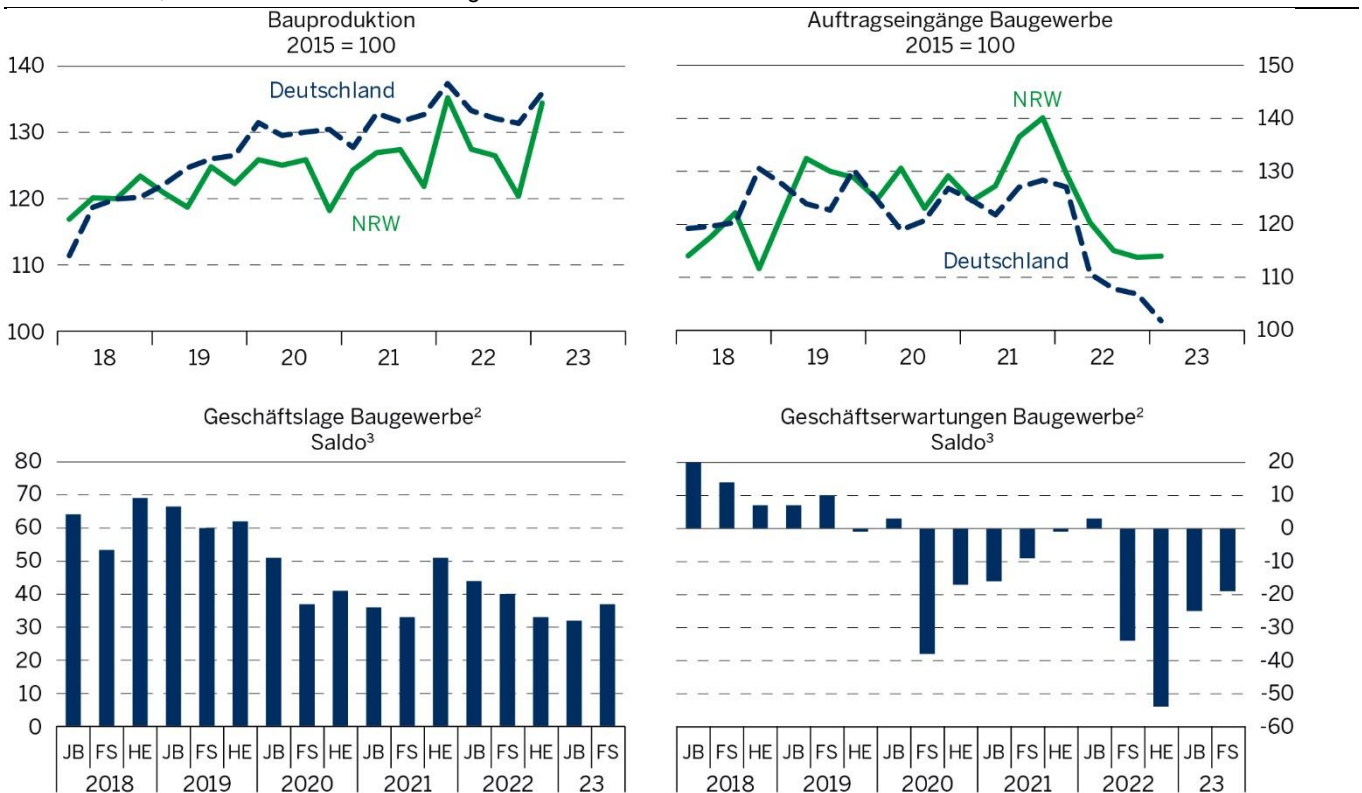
Bauproduktion
2015 = 100

140
130
120
110
100

Deutschland
NRW

18 19 20 21 22 23

Auftragseingänge Baugewerbe
2015 = 100

150
140
130
120
110
100

NRW
Deutschland

18 19 20 21 22 23

Geschäftslage Baugewerbe²
Saldo³

80
70
60
50
40
30
20
10
0

JB FS HE JB FS HE JB FS HE JB FS HE JB FS HE JB FS
2018 2019 2020 2021 2022 23

Geschäftserwartungen Baugewerbe²
Saldo³

20
10
0
-10
-20
-30
-40
-50
-60

JB FS HE JB FS HE JB FS HE JB FS HE JB FS HE JB FS
2018 2019 2020 2021 2022 23